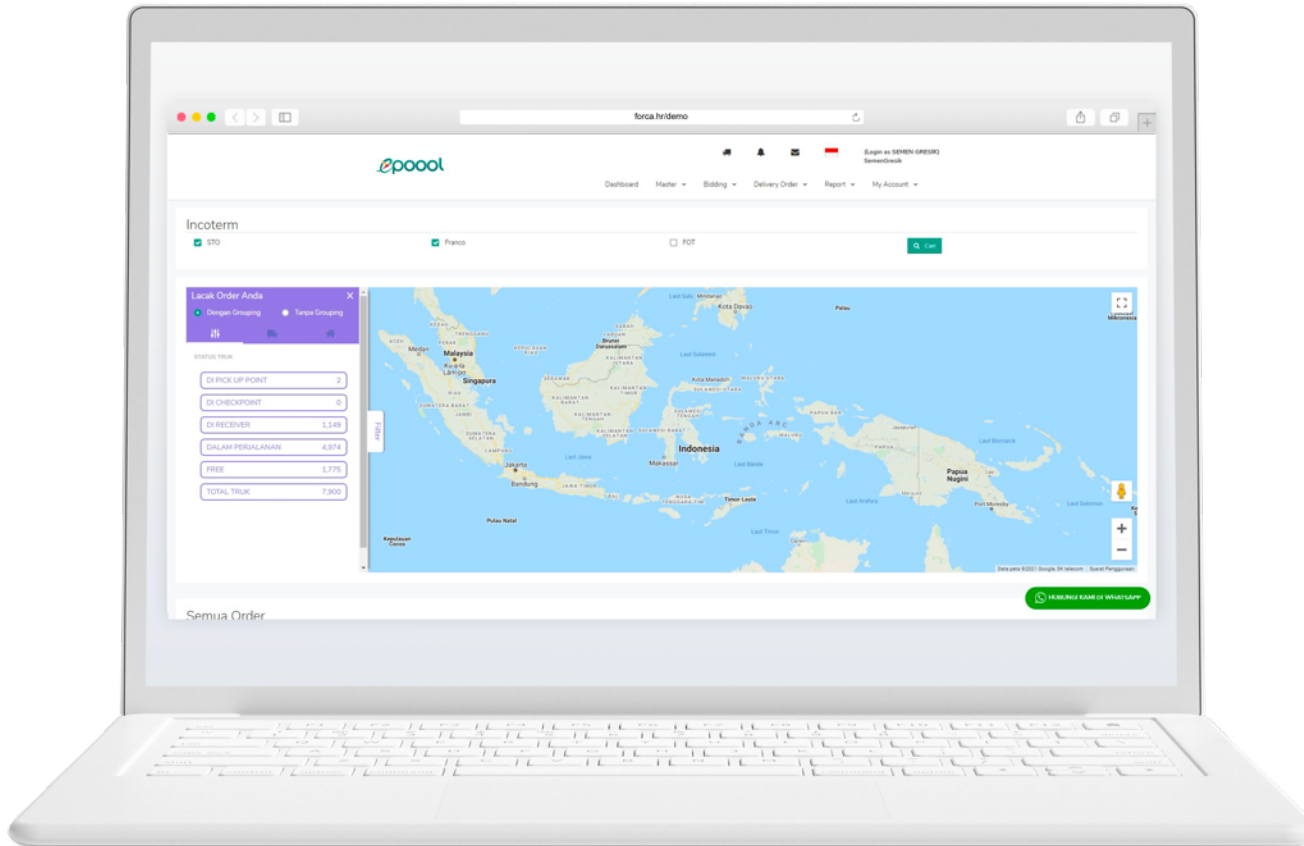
forca.hr/demo

epoool

(Login as SEMEN GRESIK)
SemenGresik

Dashboard Master Bidding Delivery Order Report My Account

Incoterm

STO Franco FOT Cari

Lacak Order Anda
Dengan Grouping Tanpa Grouping

STATUS TRUK

| | |
|---|---|
| DI PICK UP POINT | 2 |
| DI CHECKPOINT | 0 |
| DI RECEIVER | 1,149 |
| DALAM PERJALANAN | 4,974 |
| FREE | 1,775 |
| TOTAL TRUK | 7,900 |

Filter

Malaysia
Singapura
Medan
Kota Davao
Palau
Laut Sulawesi
Kota Manado
Jakarta
Bandung
Indonesia
Makassar
Laut Jawa
Laut Banda
Timor-Leste
Papua Nugini
Laut Bismarck
Laut Arafura
Laut Timor
Port Moresby
Laut Solomon
Pulau Natal
Kepulauan Cocos
Mikronesia

Data peta ©2021 Google, SK telecom Syarat Penggunaan

HUBUNGI KAMI DI WHATSAPP

Semua Order